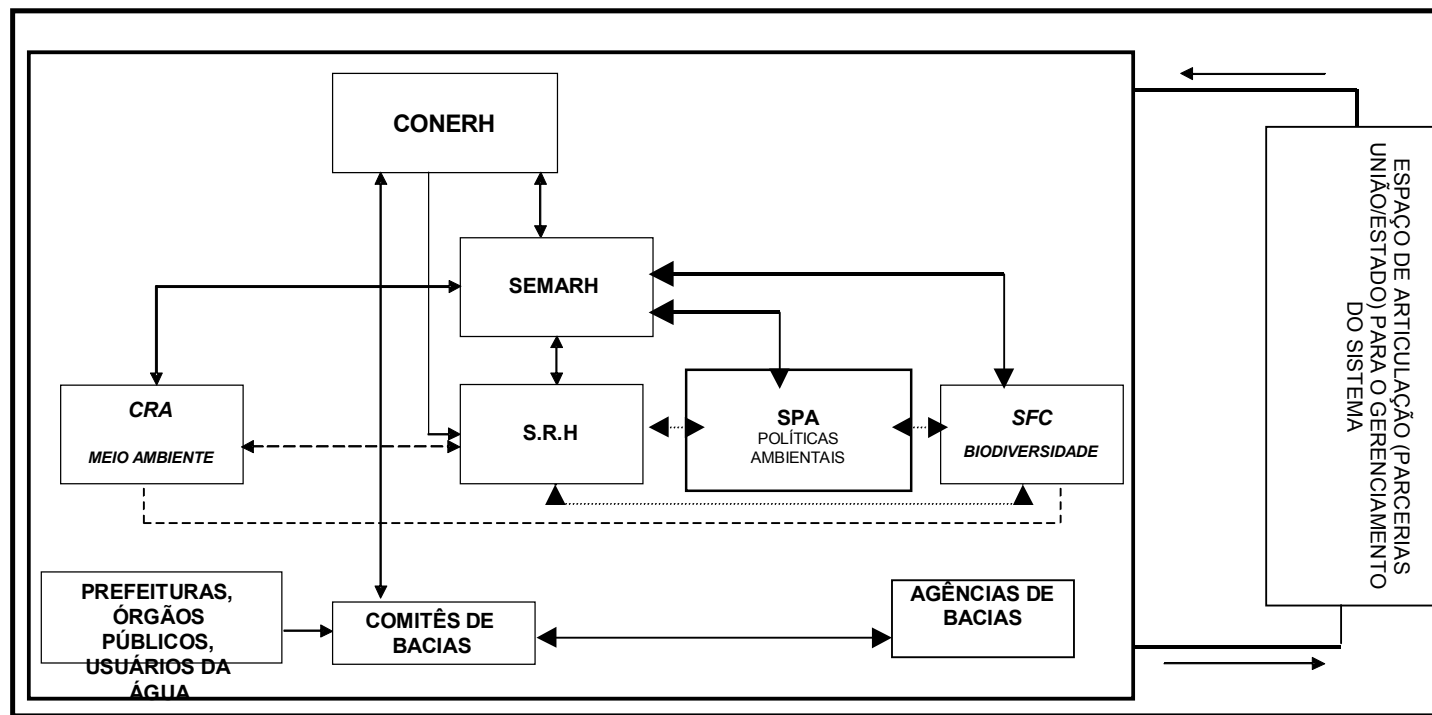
CONERH

SEMARH

CRA

MEIO AMBIENTE

S.R.H

SPA
POLÍTICAS AMBIENTAIS

SFC

BIODIVERSIDADE

PREFEITURAS, ÓRGÃOS PÚBLICOS, USUÁRIOS DA ÁGUA

COMITÊS DE BACIAS

AGÊNCIAS DE BACIAS

ESPAÇO DE ARTICULAÇÃO (PARCERIAS UNIÃO/ESTADO) PARA O GERENCIAMENTO DO SISTEMA